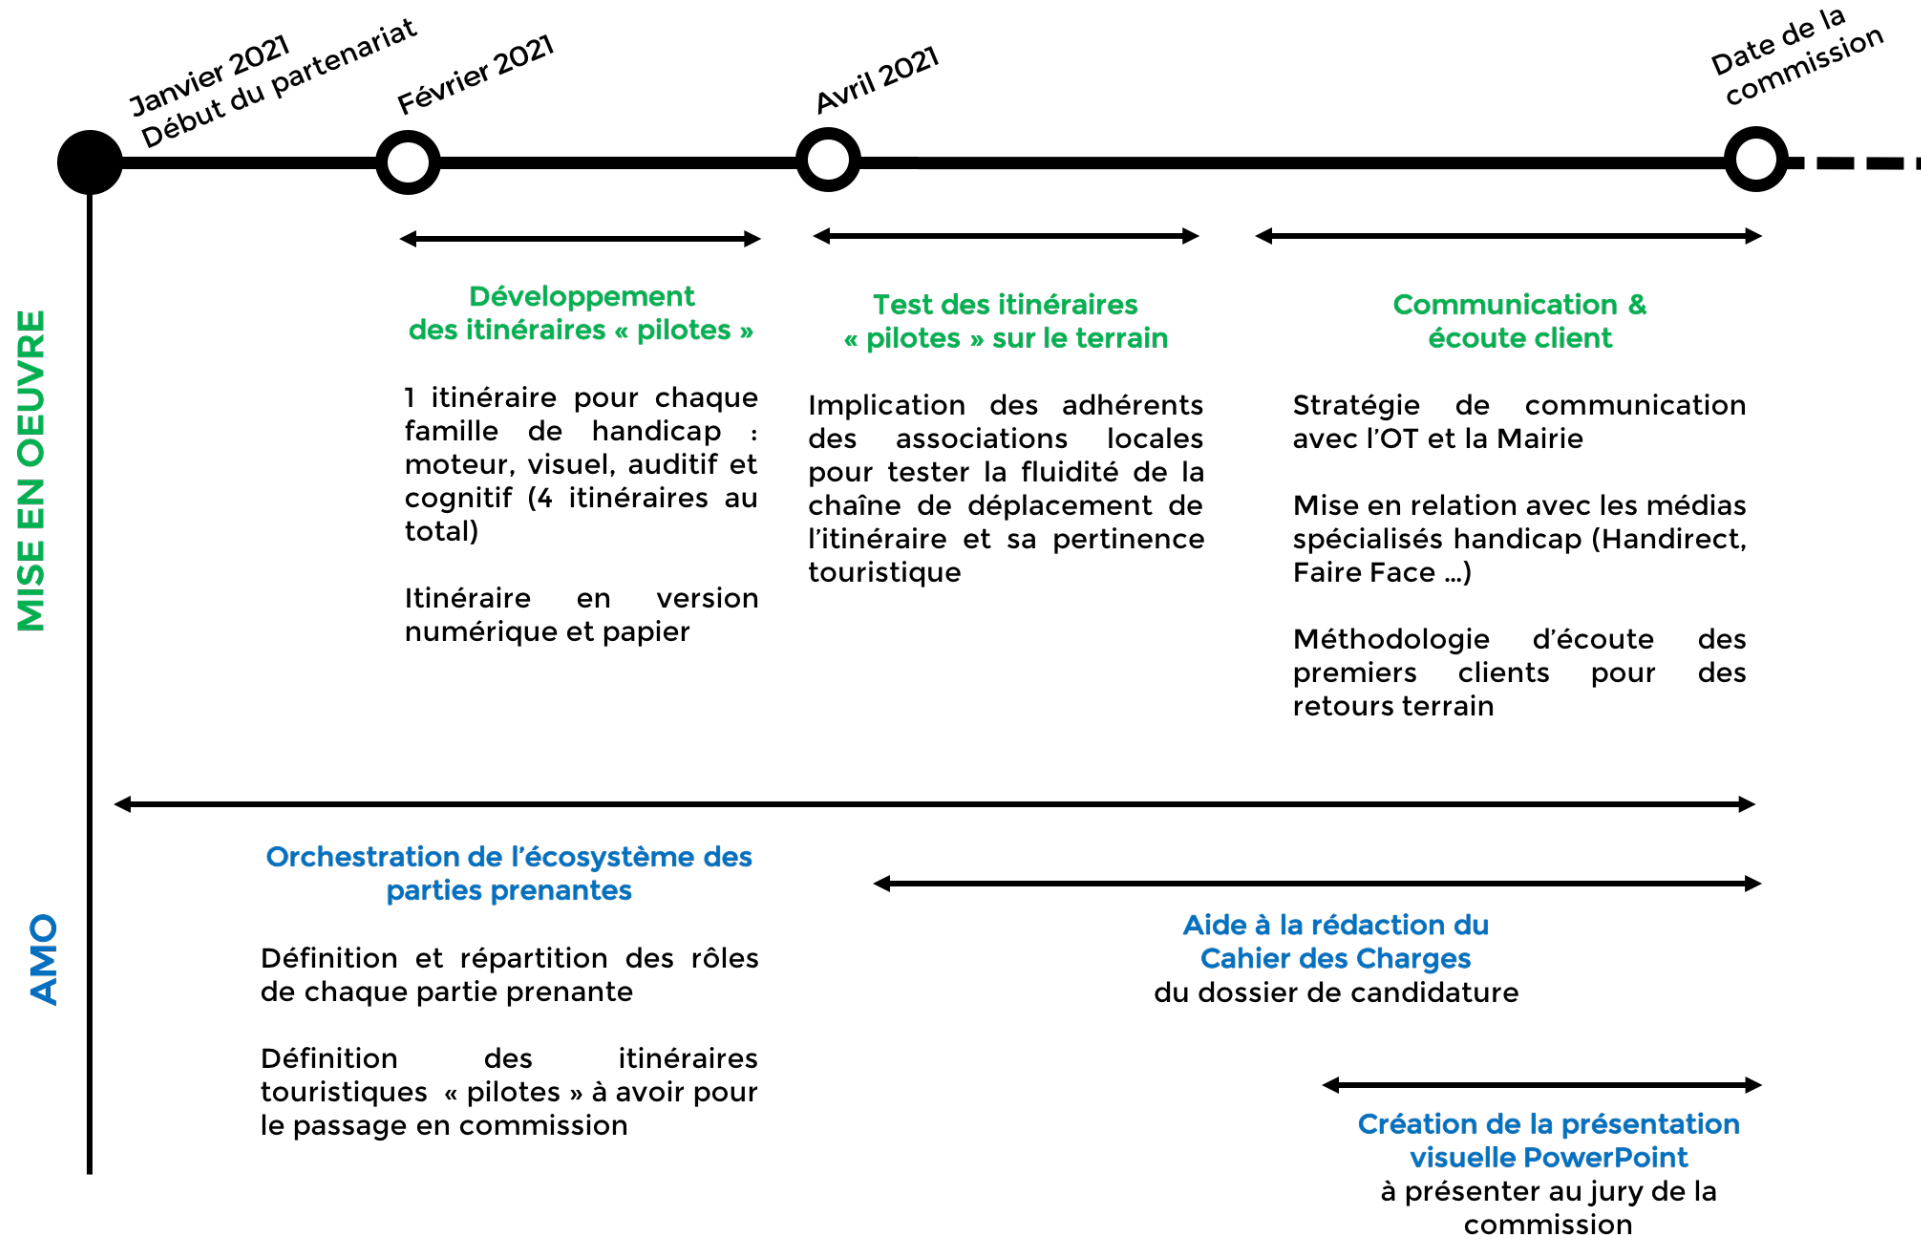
Janvier 2021
Début du partenariat

Février 2021

Avril 2021

Date de la commission

MISE EN OEUVRE

Développement des itinéraires « pilotes »

1 itinéraire pour chaque famille de handicap : moteur, visuel, auditif et cognitif (4 itinéraires au total)

Itinéraire en version numérique et papier

Test des itinéraires « pilotes » sur le terrain

Implication des adhérents des associations locales pour tester la fluidité de la chaîne de déplacement de l'itinéraire et sa pertinence touristique

Communication & écoute client

Stratégie de communication avec l'OT et la Mairie

Mise en relation avec les médias spécialisés handicap (Handirect, Faire Face ...)

Méthodologie d'écoute des premiers clients pour des retours terrain

AMO

Orchestration de l'écosystème des parties prenantes

Définition et répartition des rôles de chaque partie prenante

Définition des itinéraires touristiques « pilotes » à avoir pour le passage en commission

Aide à la rédaction du Cahier des Charges
du dossier de candidature

Création de la présentation visuelle PowerPoint
à présenter au jury de la commission